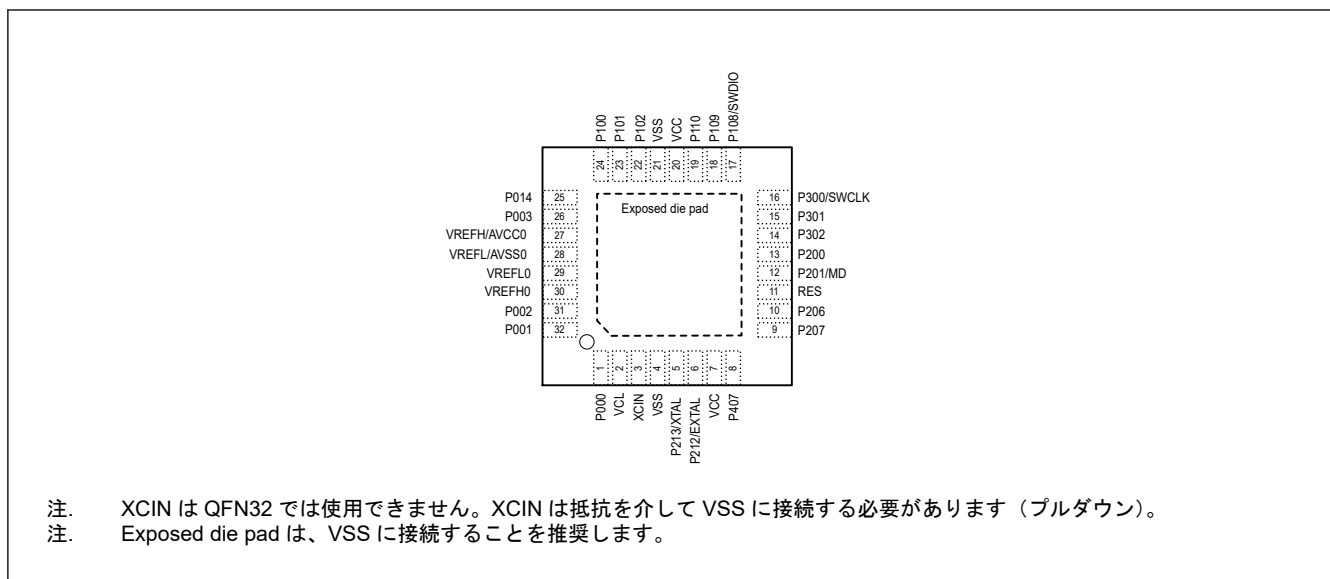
P100 24
P101 23
P102 22
VSS 21
VCC 20
P110 19
P109 18
P108/SWDIO 17

P014 25
P003 26
VREFH/AVCC0 27
VREFL/AVSS0 28
VREFL0 29
VREFH0 30
P002 31
P001 32

Exposed die pad

16 P300/SWCLK
15 P301
14 P302
13 P200
12 P201/MD
11 RES
10 P206
9 P207

1 P000
2 VCL
3 XCIN
4 VSS
5 P213/XTAL
6 P212/EXTAL
7 VCC
8 P407

注. XCIN は QFN32 では使用できません。XCIN は抵抗を介して VSS に接続する必要があります（プルダウン）。
注. Exposed die pad は、VSS に接続することを推奨します。